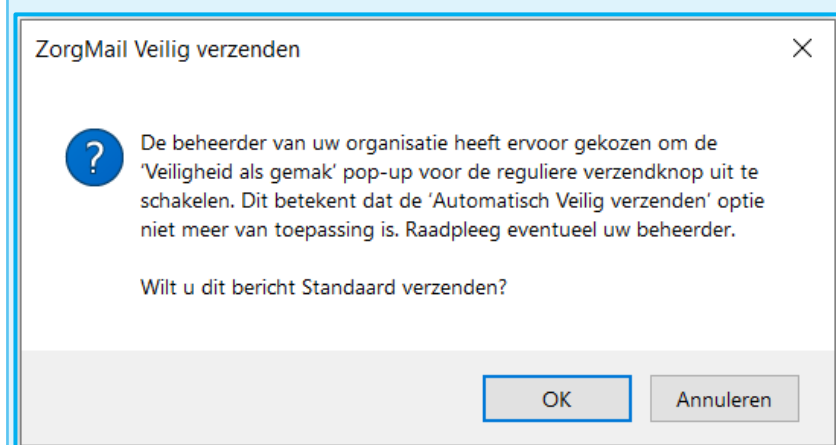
ZorgMail Veilig verzenden

×

De beheerder van uw organisatie heeft ervoor gekozen om de 'Veiligheid als gemak' pop-up voor de reguliere verzendknop uit te schakelen. Dit betekent dat de 'Automatisch Veilig verzenden' optie niet meer van toepassing is. Raadpleeg eventueel uw beheerder.

Wilt u dit bericht Standaard verzenden?

OK

Annuleren